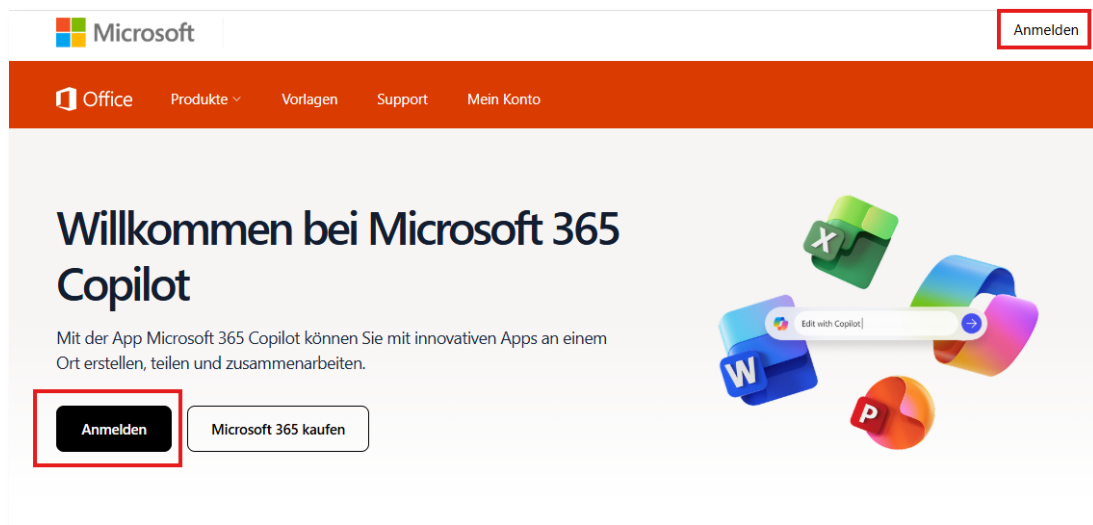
Microsoft

Anmelden

Office Produkte Vorlagen Support Mein Konto

Willkommen bei Microsoft 365 Copilot

Mit der App Microsoft 365 Copilot können Sie mit innovativen Apps an einem Ort erstellen, teilen und zusammenarbeiten.

Anmelden

Microsoft 365 kaufen

X

Edit with Copilot

W

P